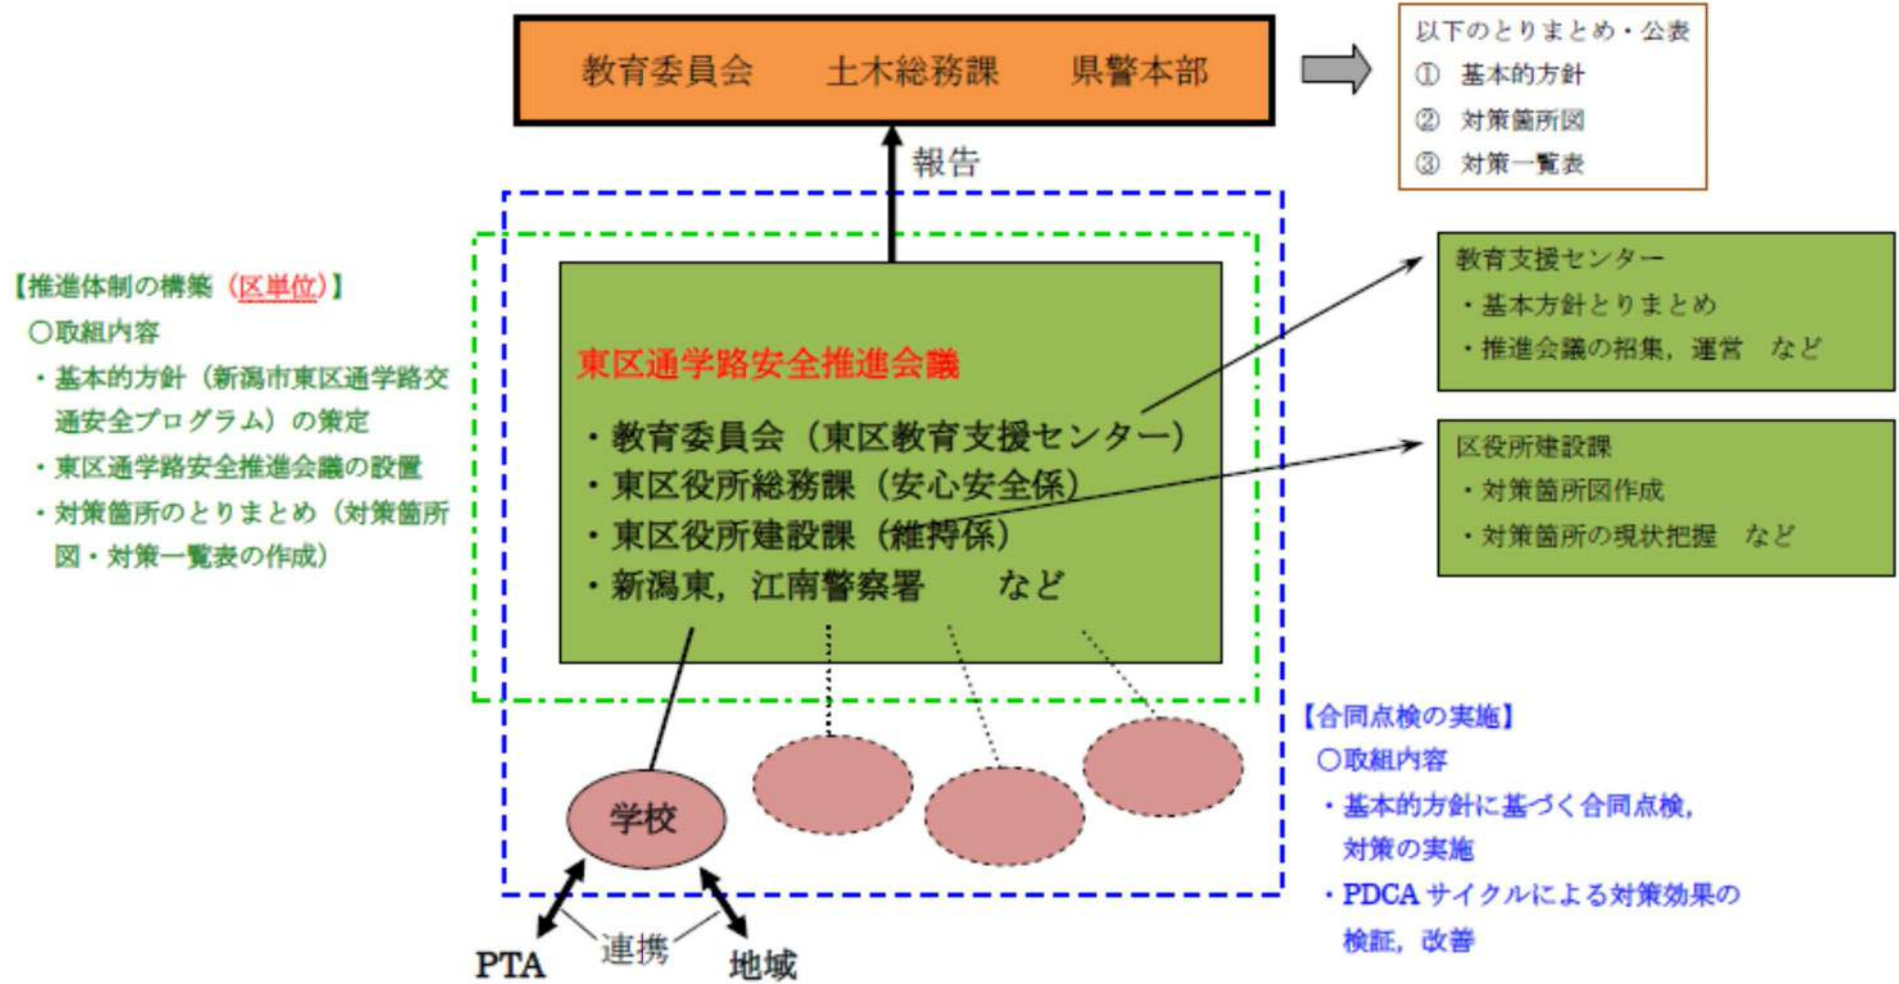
教育委員会　土木総務課　県警本部

以下のとりまとめ・公表
① 基本的方針
② 対策箇所図
③ 対策一覧表

報告

【推進体制の構築（区単位）】
○取組内容
・基本的方針（新潟市東区通学路交通安全プログラム）の策定
・東区通学路安全推進会議の設置
・対策箇所のとりまとめ（対策箇所図・対策一覧表の作成）

東区通学路安全推進会議
・教育委員会（東区教育支援センター）
・東区役所総務課（安心安全係）
・東区役所建設課（維持係）
・新潟東，江南警察署　　など

教育支援センター
・基本方針とりまとめ
・推進会議の招集，運営　など

区役所建設課
・対策箇所図作成
・対策箇所の現状把握　など

【合同点検の実施】
○取組内容
・基本的方針に基づく合同点検，対策の実施
・PDCA サイクルによる対策効果の検証，改善

学校

PTA　連携　地域